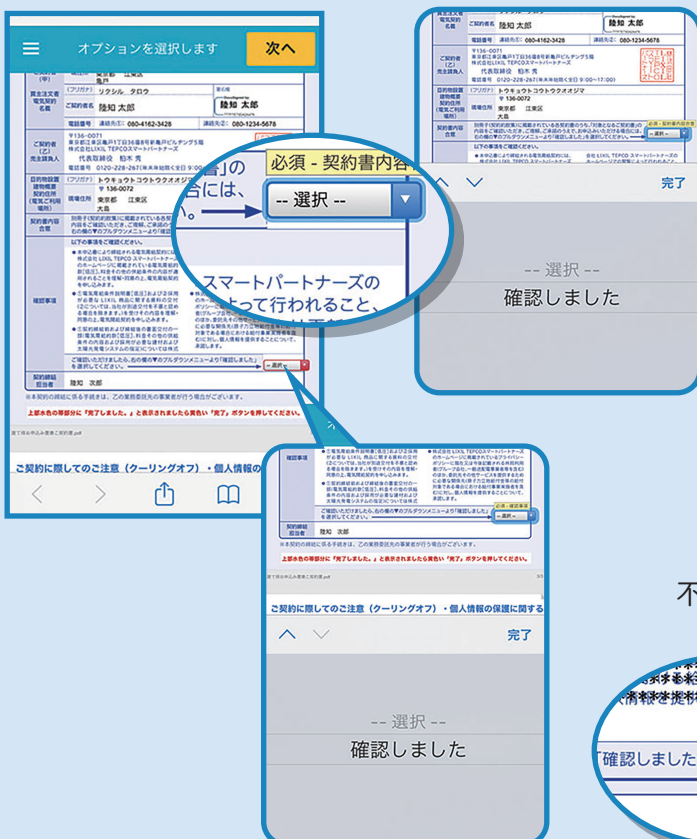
オプションを選択します

次へ

(フリガナ) リクシル タロウ

ご契約者名 陸知 太郎

電話番号 080-4162-3428 連絡先 080-1234-5678

〒136-0071

東京都江東区亀戸1丁目36番8号東亀戸ビルテング5階

株式会社LIXIL TEPCOスマートパートナーズ

代表取締役 粕木 秀

電話番号 0120-228-267

(フリガナ) トクキョウト コウトウクオオジマ

〒136-0072

東京都 江東区 大島

確認事項

以下の事項をご確認ください。

契約締結担当者 陸知 次郎

上部赤色の等部分に「完了しました。」と表示されましたら黄色い「完了」ボタンを押してください。

ご契約に際してのご注意(クーリングオフ)・個人情報の保護に関する

必須 - 契約書内容

-- 選択 --

スマートパートナーズの

よって行われること、

-- 選択 --

完了

-- 選択 --

確認しました

-- 選択 --

確認しました

完了

不

「確認しました

陸知 太郎

080-4162-3428

080-1234-5678

東京都 江東区

大島